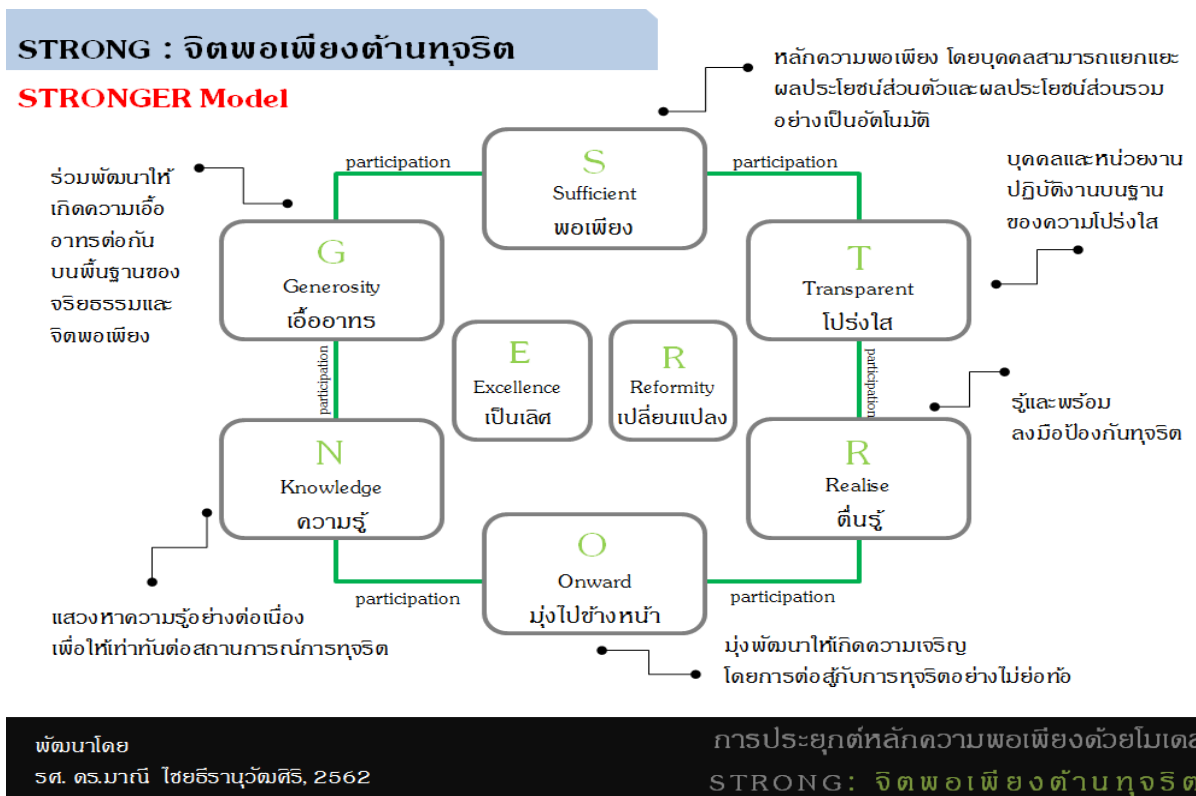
STRONG : จิตพอเพียงต้านทุจริต

STRONGER Model

หลักความพอเพียง โดยบุคคลสามารถแยกแยะผลประโยชน์ส่วนตัวและผลประโยชน์ส่วนรวมอย่างเป็นอัตโนมัติ

ร่วมพัฒนาให้เกิดความเอื้ออาทรต่อกันบนพื้นฐานของจริยธรรมและจิตพอเพียง

participation

S
Sufficient
พอเพียง

participation

บุคคลและหน่วยงานปฏิบัติงานบนฐานของความโปร่งใส

G
Generosity
เอื้ออาทร

T
Transparent
โปร่งใส

participation

E
Excellence
เป็นเลิศ

R
Reformity
เปลี่ยนแปลง

participation

รู้และพร้อมลงมือป้องกันทุจริต

N
Knowledge
ความรู้

R
Realise
ตื่นรู้

O
Onward
มุ่งไปข้างหน้า

participation

participation

แสวงหาความรู้อย่างต่อเนื่องเพื่อให้เท่าทันต่อสถานการณ์การทุจริต

มุ่งพัฒนาให้เกิดความเจริญโดยการต่อสู้กับการทุจริตอย่างไม่ย่อท้อ

พัฒนาโดย
รศ. ดร.มาณี ไชยธีรานุวัฒศิริ, 2562

การประยุกต์หลักความพอเพียงด้วยโมเดล
STRONG: จิตพอเพียงต้านทุจริต